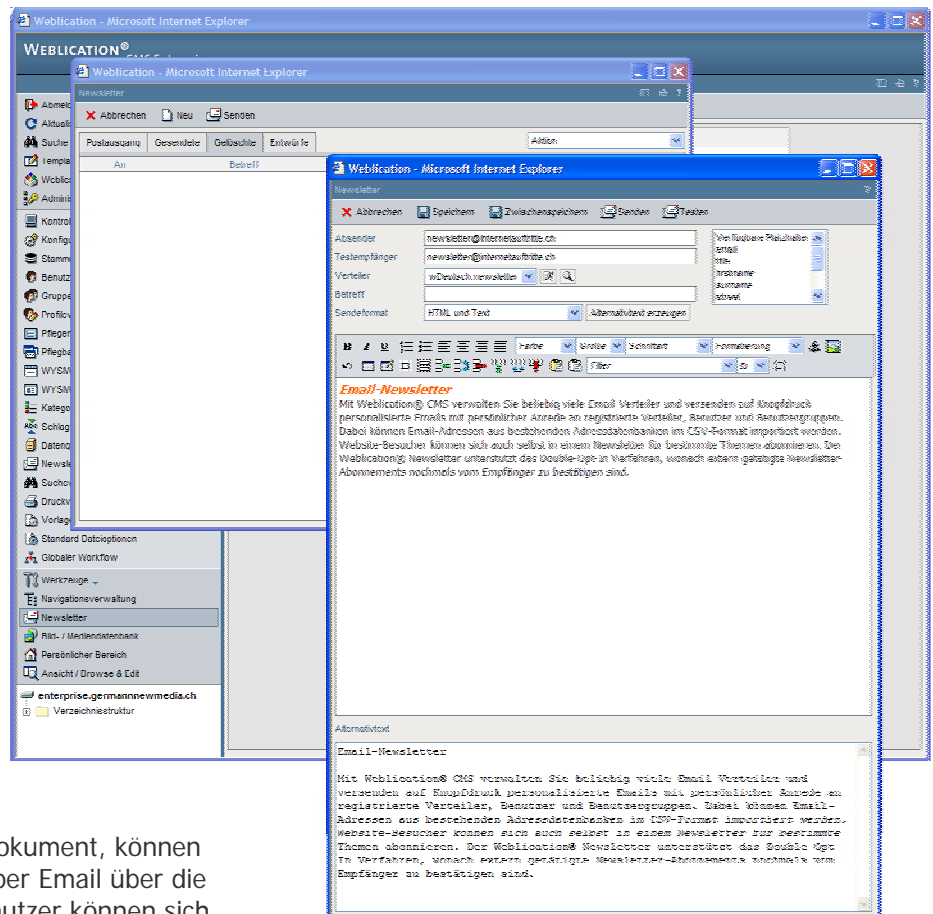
Weblication - Microsoft Internet Explorer

WEBLICATION®

Abmeld
Aktuali
Suche
Templa
Weblic
Admini
Kontrol
Konfigu
Stamm
Benutz
Gruppe
Profilev
Pfleger
Pflegba
WYSIW
WYSIW
Katego
Schlagw
Datenq
Newsle
Sucho
Druckv
Vorlage
Standard Dateioptionen
Globaler Workflow
Werkzeuge
Navigationsverwaltung
Newsletter
Bild- / Mediendatenbank
Persönlicher Bereich
Ansicht / Browse & Edit
enterprise.germannnewmedia.ch
Verzeichnisstruktur

Weblication - Microsoft Internet Explorer
Newsletter
Abbrechen Neu Senden
Postausgang Gesendete Gelöschte Entwürfe
Aktion
An Betreff

Weblication - Microsoft Internet Explorer
Newsletter
Abbrechen Speichern Zwischenspeichern Senden Testen
Absender newsletter@internetauftritte.ch
Testempfänger newsletter@internetauftritte.ch
Verteiler wDeutsch.newsletter
Betreff
Sendeformat HTML und Text Alternativtext erzeugen
Verfügbare Platzhalter
email
title
firstname
surname
street
Farbe Größe Schriftart Formatierung
Filter

Email-Newsletter
Mit Weblication® CMS verwalten Sie beliebig viele Email Verteiler und versenden auf Knopfdruck personalisierte Emails mit persönlicher Anrede an registrierte Verteiler, Benutzer und Benutzergruppen. Dabei können Email-Adressen aus bestehenden Adressdatenbanken im CSV-Format importiert werden. Website-Besucher können sich auch selbst in einem Newsletter für bestimmte Themen abonnieren. Der Weblication® Newsletter unterstützt das Double-Opt-In Verfahren, wonach extern getätigte Newsletter-Abonnements nochmals vom Empfänger zu bestätigen sind.

Alternativtext
Email-Newsletter

Mit Weblication® CMS verwalten Sie beliebig viele Email Verteiler und versenden auf Knopfdruck personalisierte Emails mit persönlicher Anrede an registrierte Verteiler, Benutzer und Benutzergruppen. Dabei können Email-Adressen aus bestehenden Adressdatenbanken im CSV-Format importiert werden. Website-Besucher können sich auch selbst in einem Newsletter für bestimmte Themen abonnieren. Der Weblication® Newsletter unterstützt das Double-Opt-In Verfahren, wonach extern getätigte Newsletter-Abonnements nochmals vom Empfänger zu bestätigen sind.

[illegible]okument, können
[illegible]ber Email über die
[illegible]utzer können sich